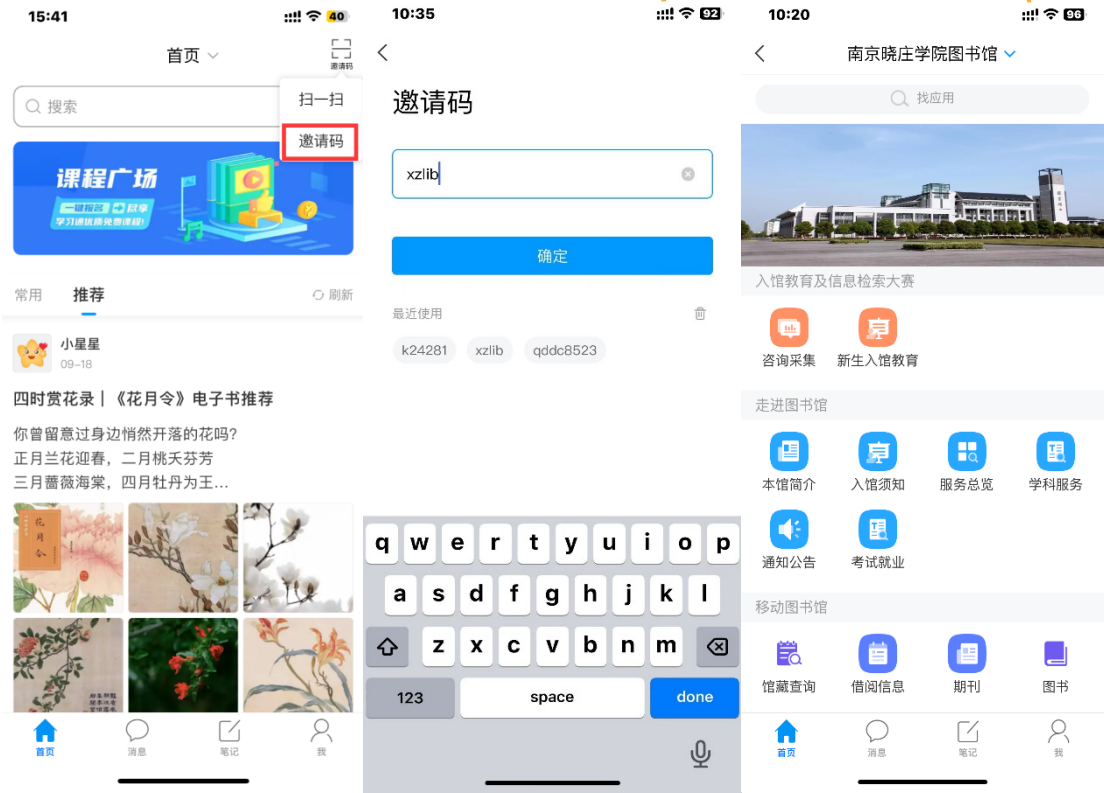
15:41 40

首页

邀请码

扫一扫

邀请码

搜索

课程广场

一键报名 → 尽享

学习通优质免费课程!

常用 推荐 刷新

小星星
09-18

四时赏花录 | 《花月令》电子书推荐

你曾留意过身边悄然开落的花吗?
正月兰花迎春,二月桃夭芬芳
三月蔷薇海棠,四月牡丹为王...

首页 消息 笔记 我

10:35 92

邀请码

xzlib

确定

最近使用

k24281 xzlib qddc8523

q w e r t y u i o p
a s d f g h j k l
z x c v b n m
123 space done

10:20 96

南京晓庄学院图书馆

找应用

入馆教育及信息检索大赛

咨询采集 新生入馆教育

走进图书馆

本馆简介 入馆须知 服务总览 学科服务

通知公告 考试就业

移动图书馆

馆藏查询 借阅信息 期刊 图书

首页 消息 笔记 我